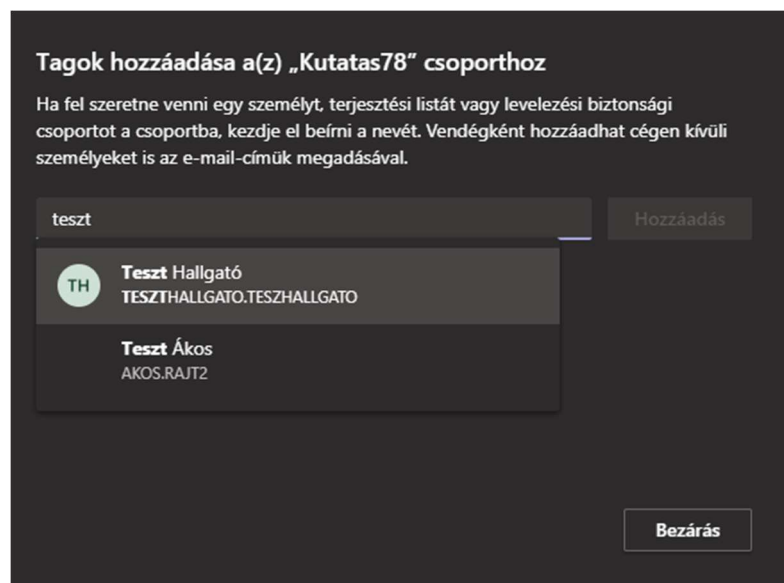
Tagok hozzáadása a(z) „Kutatas78” csoporthoz

Ha fel szeretne venni egy személyt, terjesztési listát vagy levelezési biztonsági csoportot a csoportba, kezdje el beírni a nevét. Vendégként hozzáadhat cégen kívüli személyeket is az e-mail-címük megadásával.

teszt

Hozzáadás

TH

Teszt Hallgató
TESZTHALLGATO.TESZHALLGATO

Teszt Ákos
AKOS.RAJT2

Bezárás